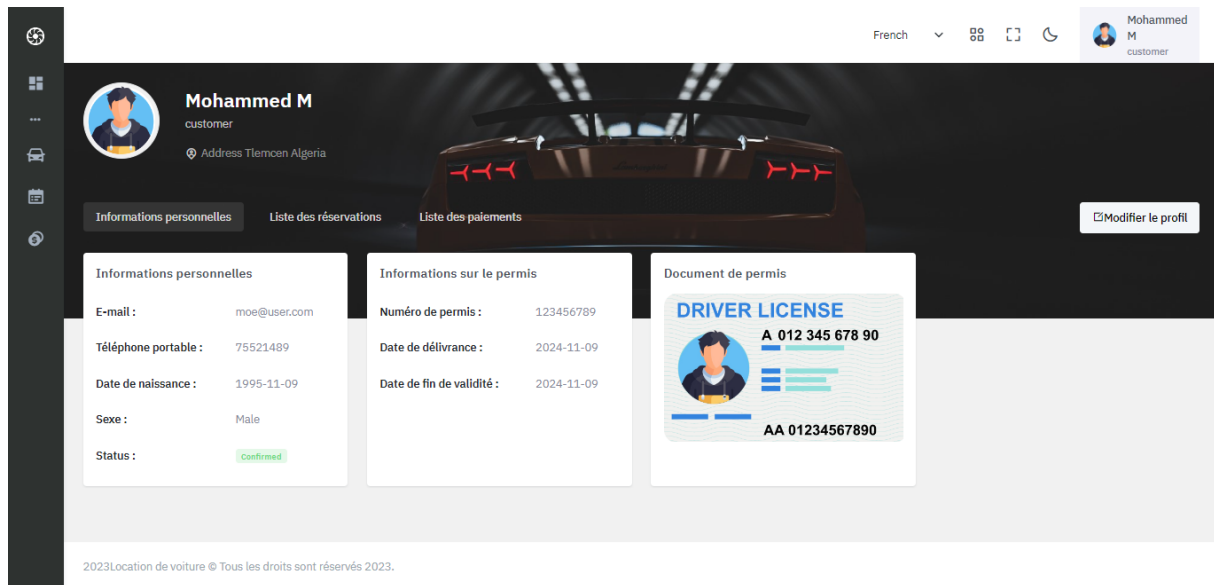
French

Mohammed M
customer

Mohammed M
customer
Address Tlemcen Algeria

Informations personnelles
Liste des réservations
Liste des paiements

Modifier le profil

Informations personnelles

E-mail : moe@user.com
Téléphone portable : 75521489
Date de naissance : 1995-11-09
Sexe : Male
Status : Confirmed

Informations sur le permis

Numéro de permis : 123456789
Date de délivrance : 2024-11-09
Date de fin de validité : 2024-11-09

Document de permis

DRIVER LICENSE
A 012 345 678 90
AA 01234567890

2023Location de voiture © Tous les droits sont réservés 2023.